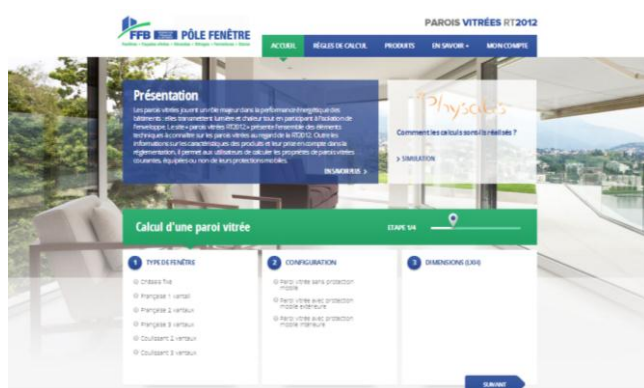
FFB PÔLE FENÊTRE

PAROIS VITRÉES RT2012

ACCUEIL RÈGLES DE CALCUL PRODUITS EN SAVOIR + MON COMPTE

Présentation

Les parois vitrées jouent un rôle majeur dans la performance énergétique des bâtiments : elles transmettent lumière et chaleur tout en participant à l'isolation de l'enveloppe. Le site « parois vitrées RT2012 » présente l'ensemble des éléments techniques à connaître sur les parois vitrées au regard de la RT2012. Outre les informations sur les caractéristiques des produits et leur prise en compte dans la réglementation, il permet aux utilisateurs de calculer les propriétés de parois vitrées courantes, équipées ou non de leurs protections mobiles.

EN SAVOIR PLUS >

Physalis

Comment les calculs sont-ils réalisés ?

> SIMULATION

Calcul d'une paroi vitrée

ETAPE 1/4

1 TYPE DE FENÊTRE

Châssis fixe
Française 1 vantail
Française 2 vantaux
Française 3 vantaux
Coulissant 2 vantaux
Coulissant 3 vantaux

2 CONFIGURATION

Paroi vitrée sans protection mobile
Paroi vitrée avec protection mobile extérieure
Paroi vitrée avec protection mobile intérieure

3 DIMENSIONS (LXH)

SUIVANT